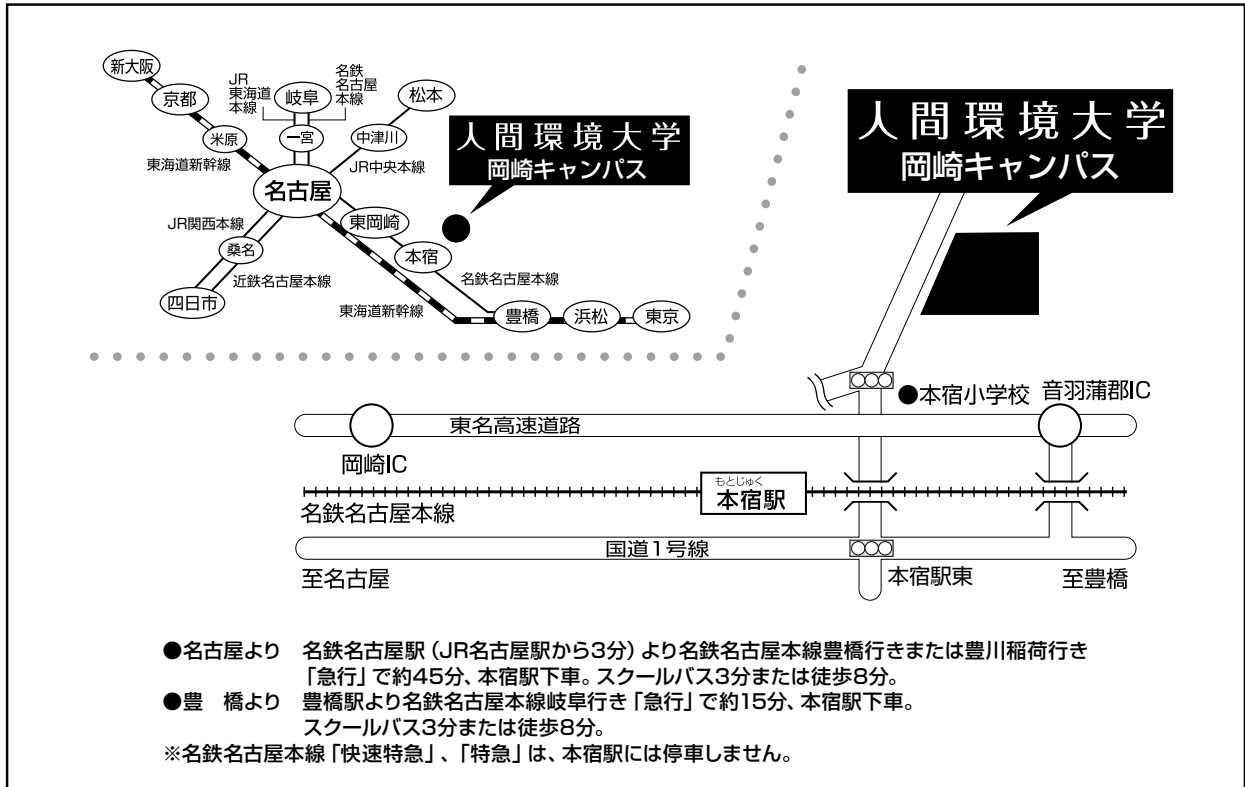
新大阪

京都

JR 東海道 本線

岐阜

名鉄 名古屋 本線

松本

米原

一宮

中津川

東海道新幹線

JR中央本線

名古屋

人間環境大学 岡崎キャンパス

JR関西本線

東岡崎

桑名

本宿

名鉄名古屋本線

近鉄名古屋本線

四日市

東海道新幹線

豊橋

浜松

東京

人間環境大学 岡崎キャンパス

●本宿小学校

音羽蒲郡IC

東名高速道路

岡崎IC

もとじゅく 本宿駅

名鉄名古屋本線

国道1号線

至名古屋

本宿駅東

至豊橋

●名古屋より　名鉄名古屋駅（JR名古屋駅から3分）より名鉄名古屋本線豊橋行きまたは豊川稲荷行き「急行」で約45分、本宿駅下車。スクールバス3分または徒歩8分。
●豊　橋より　豊橋駅より名鉄名古屋本線岐阜行き「急行」で約15分、本宿駅下車。スクールバス3分または徒歩8分。
※名鉄名古屋本線「快速特急」、「特急」は、本宿駅には停車しません。